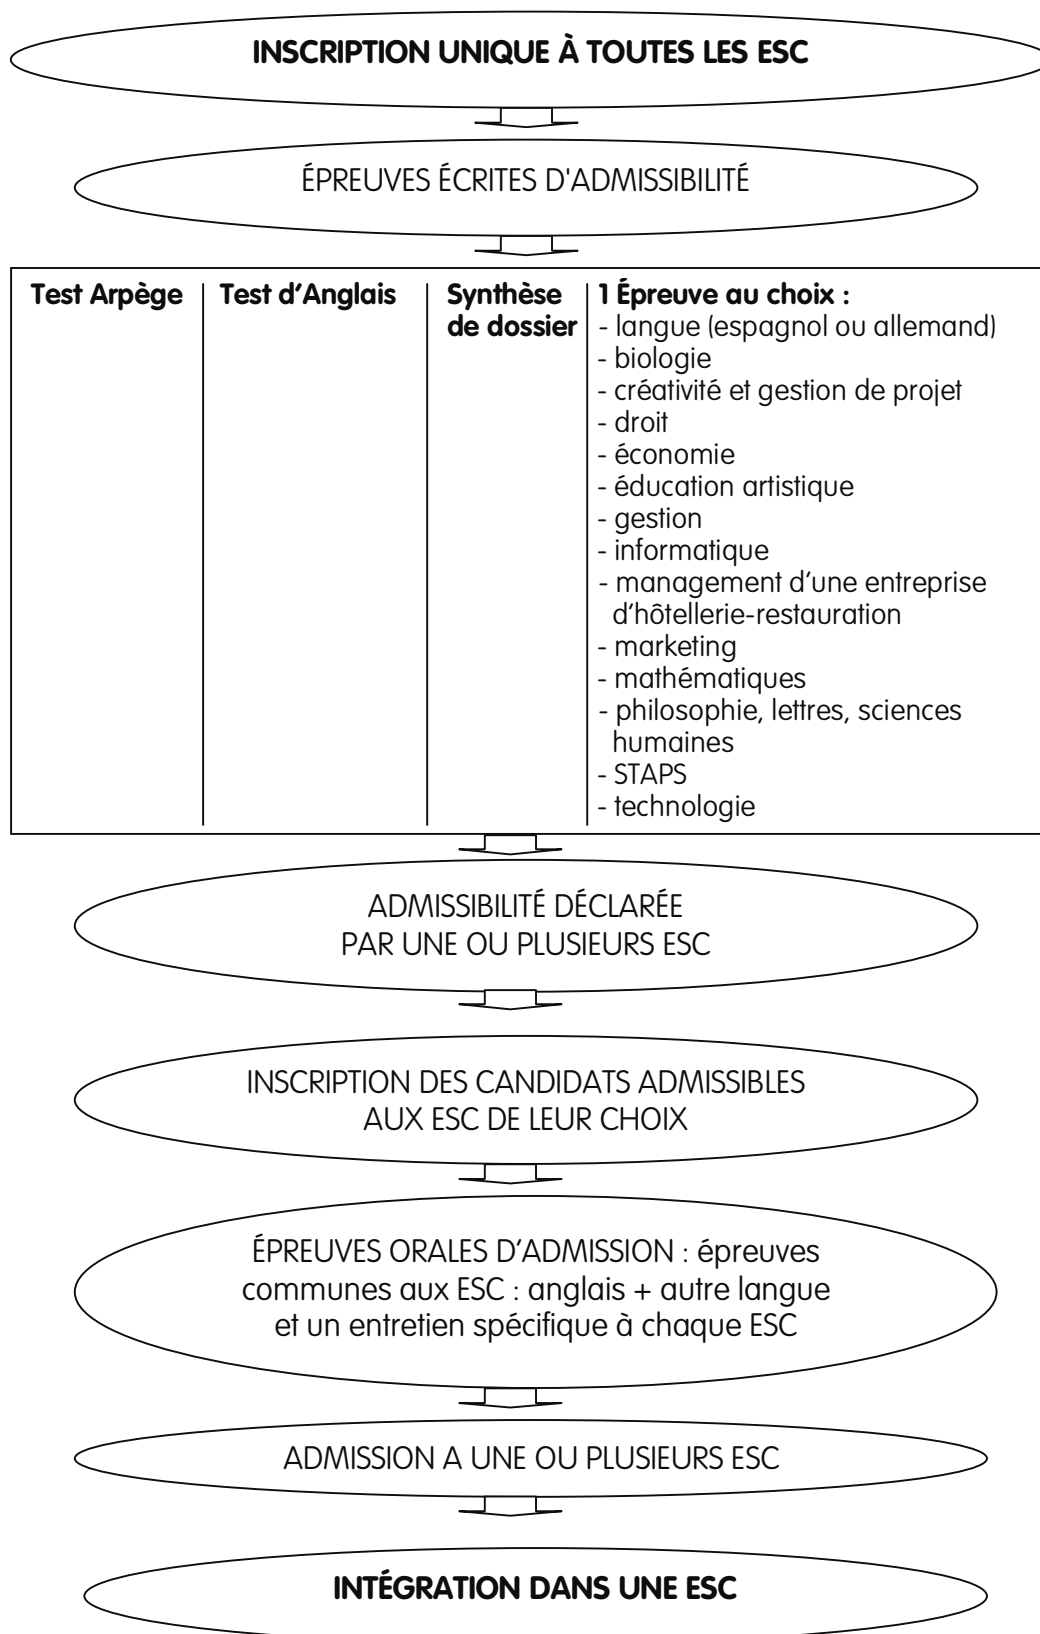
INSCRIPTION UNIQUE À TOUTES LES ESC

ÉPREUVES ÉCRITES D'ADMISSIBILITÉ

| Test Arpège | Test d'Anglais | Synthèse de dossier | 1 Épreuve au choix : - langue (espagnol ou allemand) - biologie - créativité et gestion de projet - droit - économie - éducation artistique - gestion - informatique - management d'une entreprise d'hôtellerie-restauration - marketing - mathématiques - philosophie, lettres, sciences humaines - STAPS - technologie |
|---|---|---|---|

ADMISSIBILITÉ DÉCLARÉE PAR UNE OU PLUSIEURS ESC

INSCRIPTION DES CANDIDATS ADMISSIBLES AUX ESC DE LEUR CHOIX

ÉPREUVES ORALES D'ADMISSION : épreuves communes aux ESC : anglais + autre langue et un entretien spécifique à chaque ESC

ADMISSION A UNE OU PLUSIEURS ESC

INTÉGRATION DANS UNE ESC